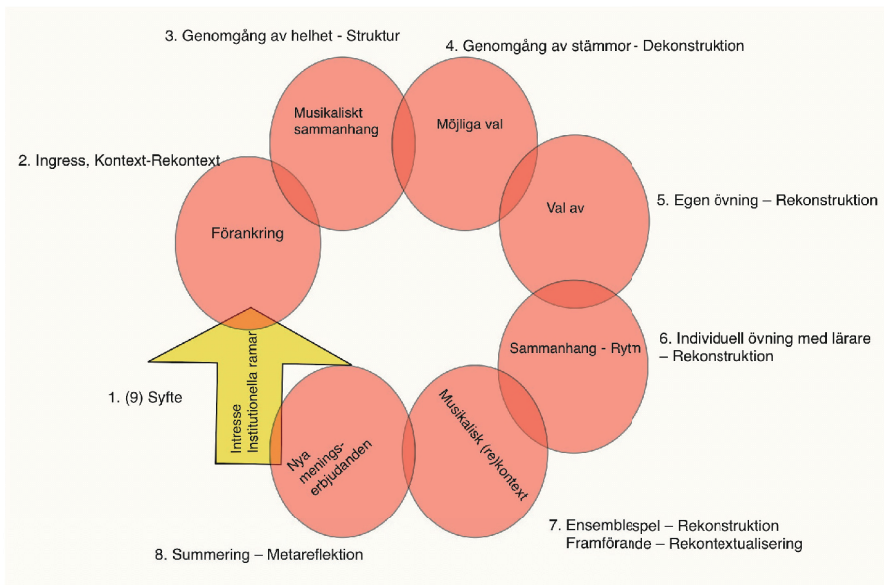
3. Genomgång av helhet - Struktur

4. Genomgång av stämmor - Dekonstruktion

Musikaliskt sammanhang

Möjliga val

2. Ingress, Kontext-Rekontext

Val av

5. Egen övning – Rekonstruktion

Förankring

6. Individuell övning med lärare – Rekonstruktion

Sammanhang - Rytm

1. (9) Syfte

Intresse Institutionella ramar

Nya menings-erbjudanden

Musikalisk (re)kontext

7. Ensemblespel – Rekonstruktion
Framförande – Rekontextualisering

8. Summering – Metareflektion